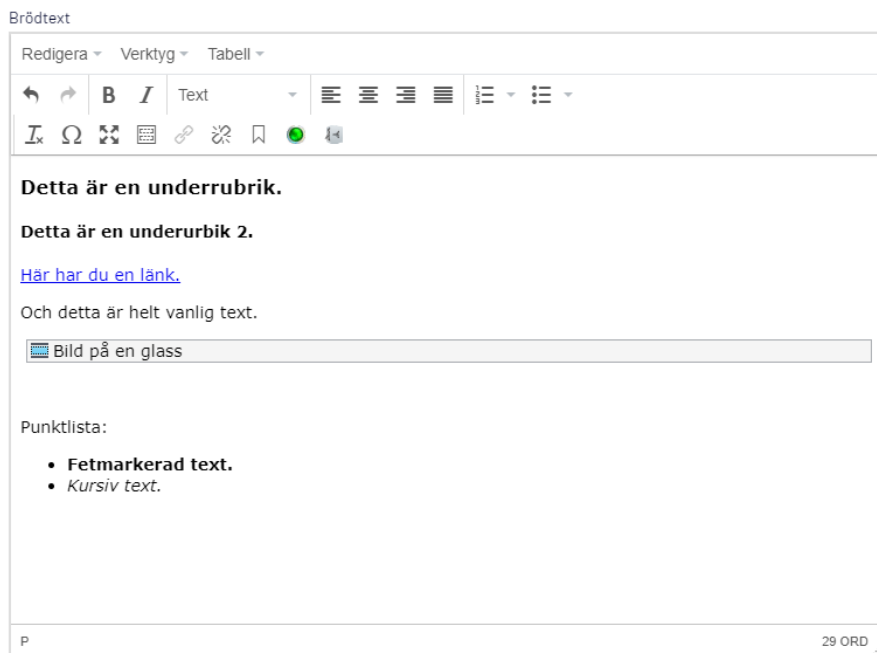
Brödtext

Redigera Verktyg Tabell

B I Text

Detta är en underrubrik.

Detta är en underurbik 2.

Här har du en länk.

Och detta är helt vanlig text.

Bild på en glass

Punktlista:

- **Fetmarkerad text.**
- *Kursiv text.*

P

29 ORD